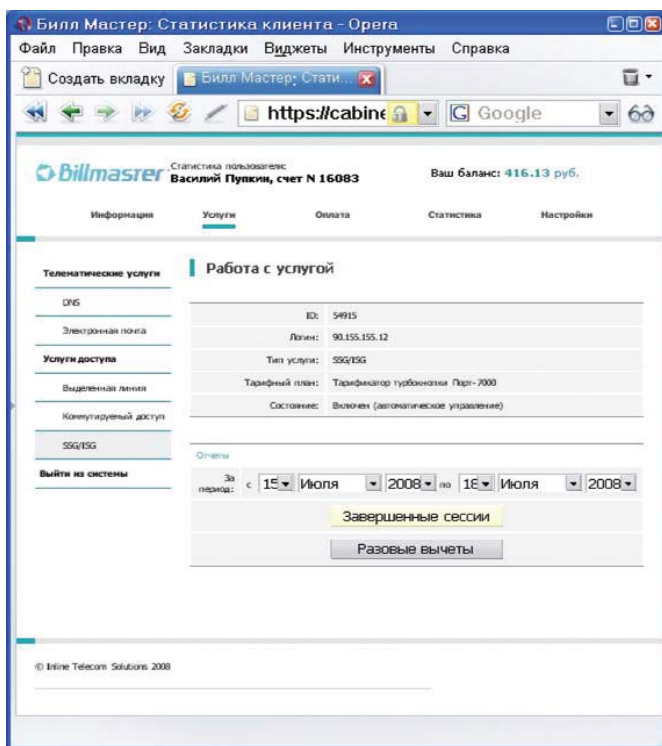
Билл Мастер: Статистика клиента - Opera

Файл Правка Вид Закладки Виджеты Инструменты Справка

Создать вкладку | Билл Мастер: Стати...

https://cabine | Google

Billmaster Статистика пользователя: Василий Пупкин, счет N 16083

Ваш баланс: 416.13 руб.

Информация | Услуги | Оплата | Статистика | Настройки

Телематические услуги
DNS
Электронная почта
Услуги доступа
Выделенная линия
Коммутируемый доступ
SSG/ISG
Выйти из системы

Работа с услугой

| | |
|---|---|
| ID: | 54915 |
| Логин: | 90.155.155.12 |
| Тип услуги: | SSG/ISG |
| Тарифный план: | Тарификатор турбокнопки Порт-7000 |
| Состояние: | Включен (автоматическое управление) |

Отчеты

За период: с 15 Июля 2008 по 18 Июля 2008

Завершенные сессии

Разовые вычеты

© Inline Telecom Solutions 2008